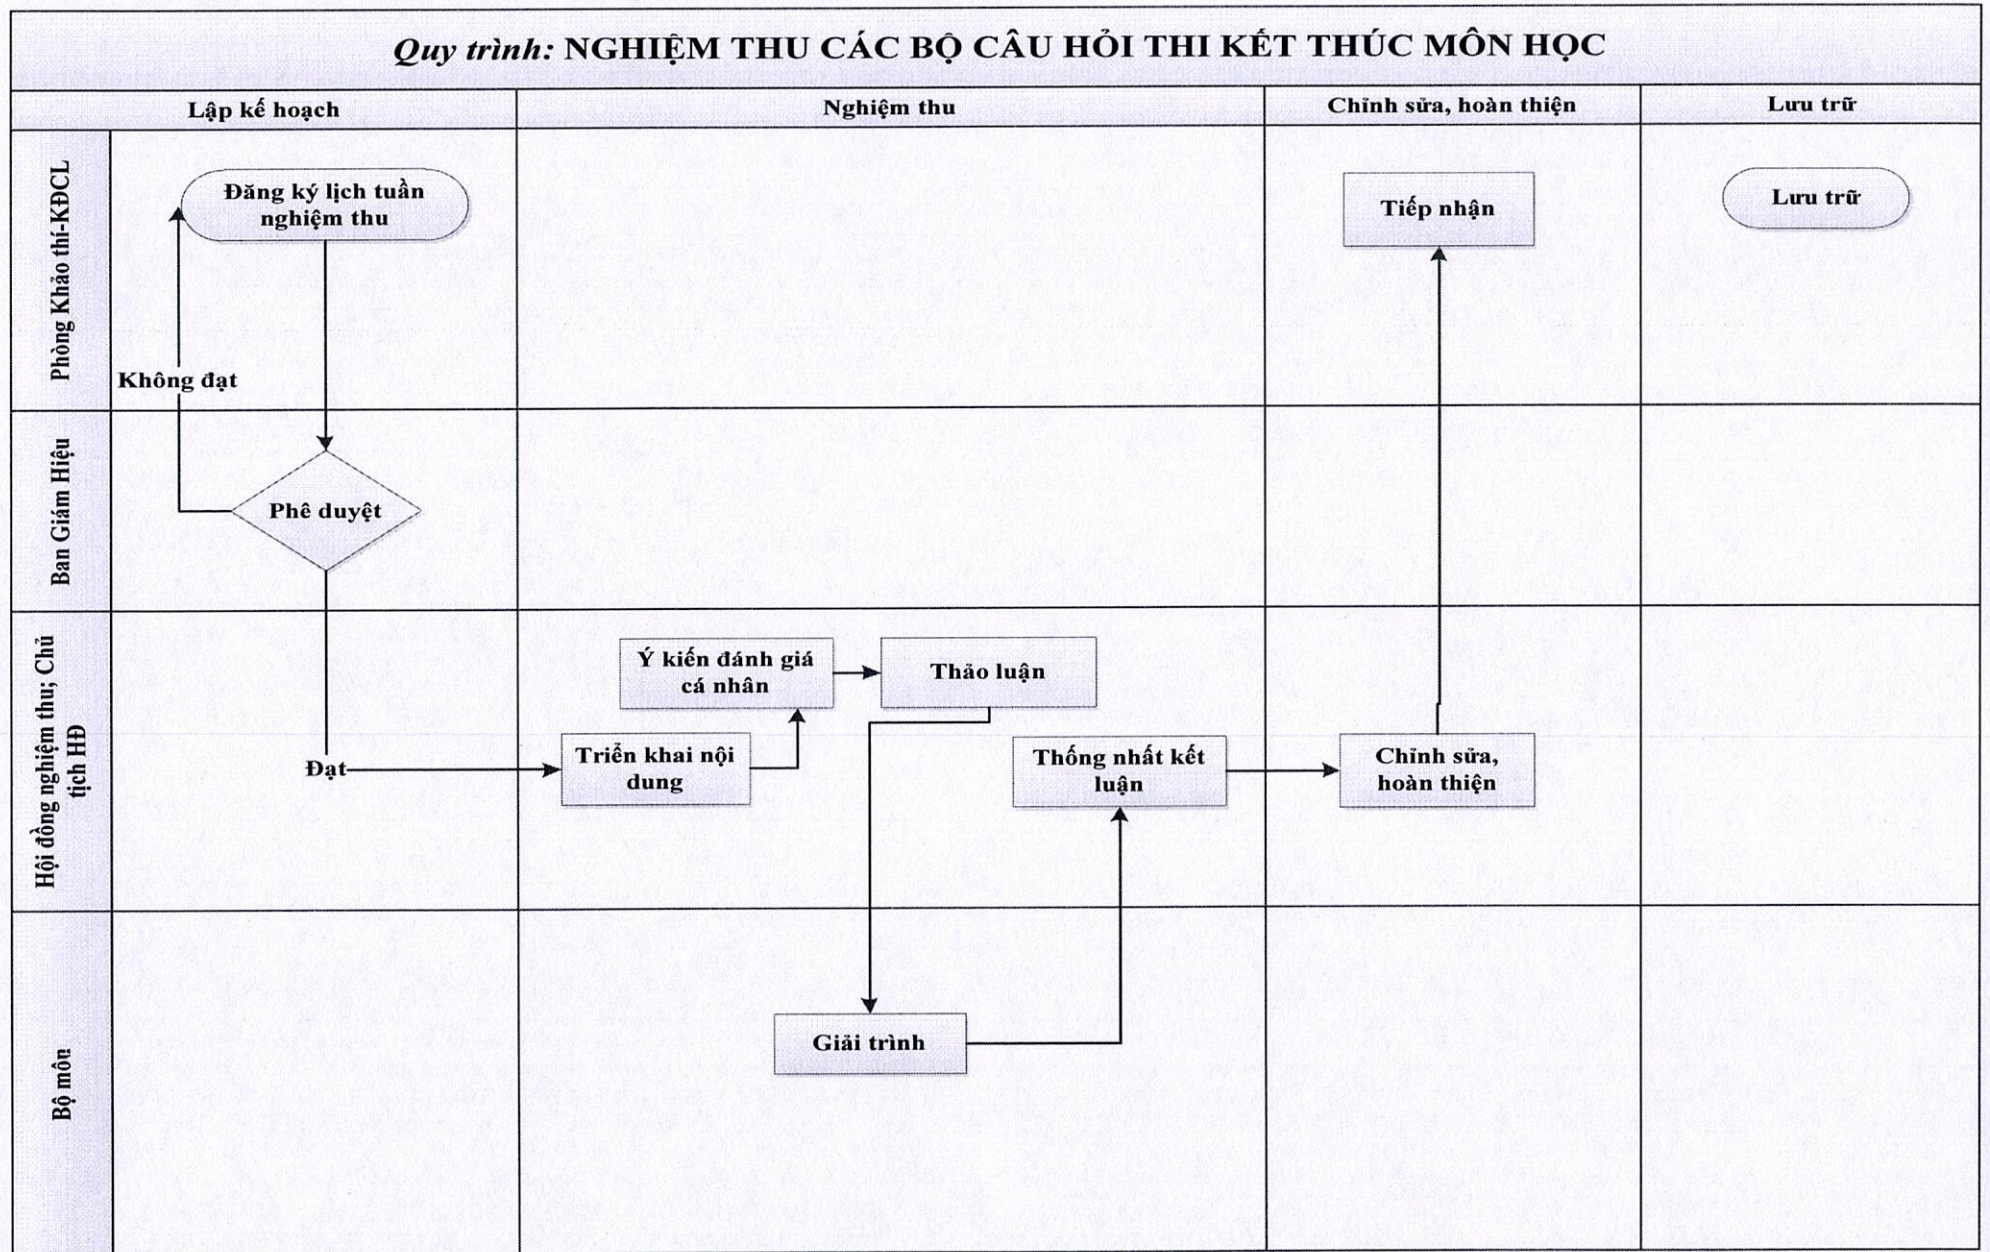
Quy trình: NGHIỆM THU CÁC BỘ CÂU HỎI THI KẾT THÚC MÔN HỌC

Lập kế hoạch

Nghiệm thu

Chỉnh sửa, hoàn thiện

Lưu trữ

Phòng Khảo thí-KĐCL

Đăng ký lịch tuần nghiệm thu

Tiếp nhận

Lưu trữ

Không đạt

Ban Giám Hiệu

Phê duyệt

Hội đồng nghiệm thu; Chủ tịch HĐ

Ý kiến đánh giá cá nhân

Thảo luận

Đạt

Triển khai nội dung

Thống nhất kết luận

Chỉnh sửa, hoàn thiện

Bộ môn

Giải trình